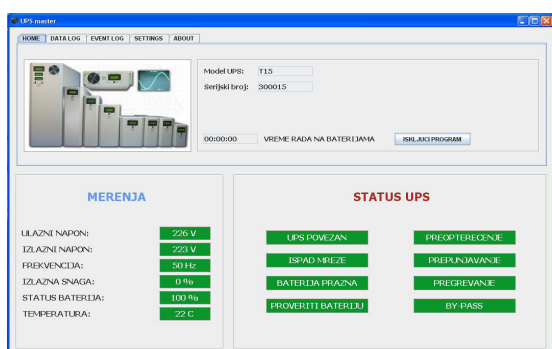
UPS master

HOME | DATA LOG | EVENT LOG | SETTINGS | ABOUT

Model UPS: T15
Serijski broj: 300015

00:00:00 VREME RADA NA BATERIJAMA
ISKLJUCI PROGRAM

MERENJA

| | |
|---|---|
| ULAZNI NAPON: | 226 V |
| IZLAZNI NAPON: | 223 V |
| FREKVENCIJA: | 50 Hz |
| IZLAZNA SNAGA: | 0 % |
| STATUS BATERIJA: | 100 % |
| TEMPERATURA: | 22 C |

STATUS UPS

UPS POVEZAN
PREOPTERECENJE
ISPAD MREZE
PREPUNJAVANJE
BATERIJA PRAZNA
PREGREVANJE
PROVERITI BATERIJU
BY-PASS